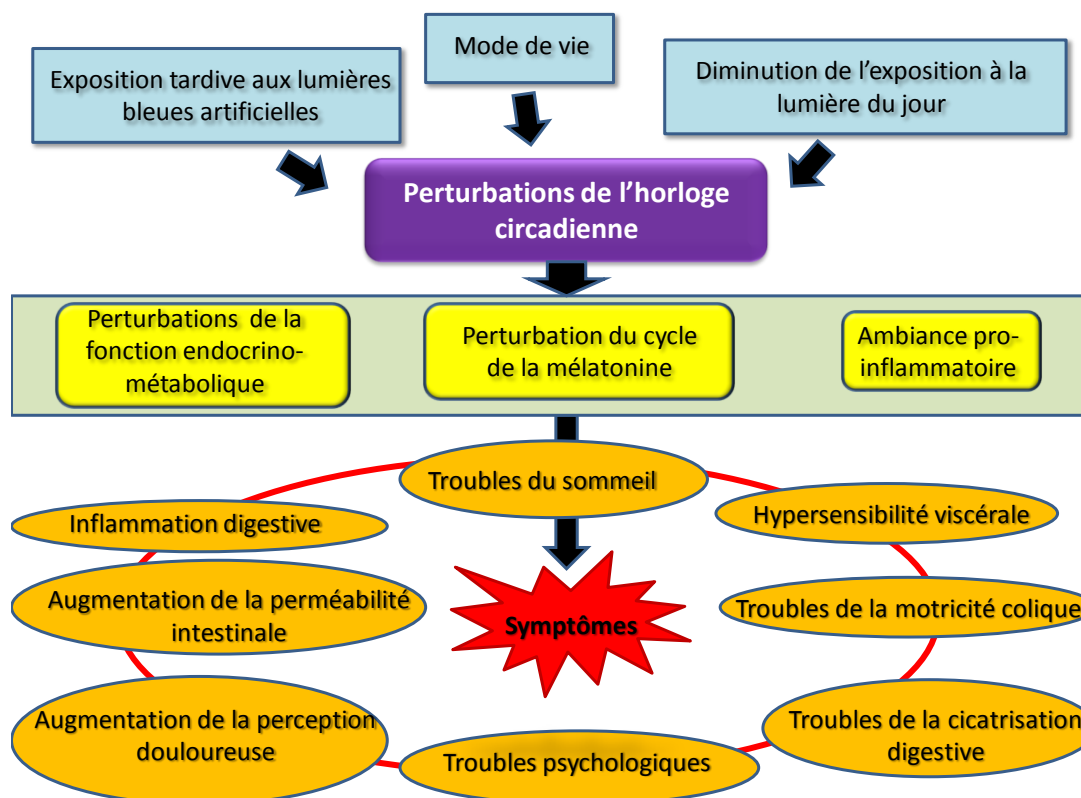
Mode de vie

Exposition tardive aux lumières bleues artificielles

Diminution de l'exposition à la lumière du jour

Perturbations de l'horloge circadienne

Perturbations de la fonction endocrino-métabolique

Perturbation du cycle de la mélatonine

Ambiance pro-inflammatoire

Troubles du sommeil

Inflammation digestive

Hypersensibilité viscérale

Augmentation de la perméabilité intestinale

Symptômes

Troubles de la motricité colique

Augmentation de la perception douloureuse

Troubles de la cicatrisation digestive

Troubles psychologiques